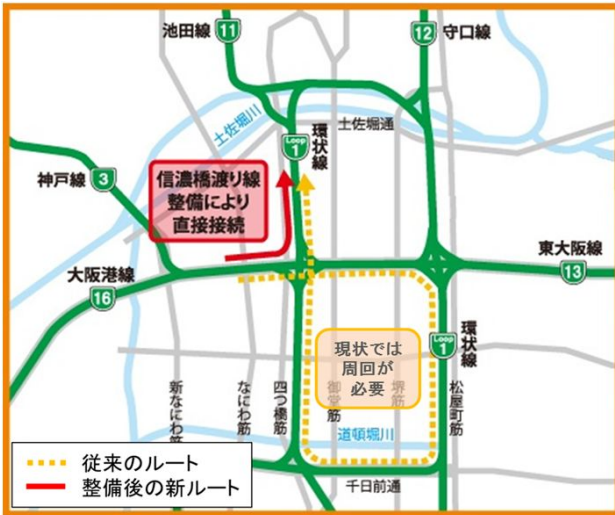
池田線 11

12 守口線

土佐堀川

Loop 1 環状線

土佐堀通

神戸線 3

信濃橋渡り線
整備により
直接接続

東大阪線 13

大阪港線 16

Loop 1 環状線

現状では
周回が
必要

御堂筋

堺筋

新なにわ筋

なにわ筋

四つ橋筋

松屋町筋

道頓堀川

千日前通

従来のルート
整備後の新ルート